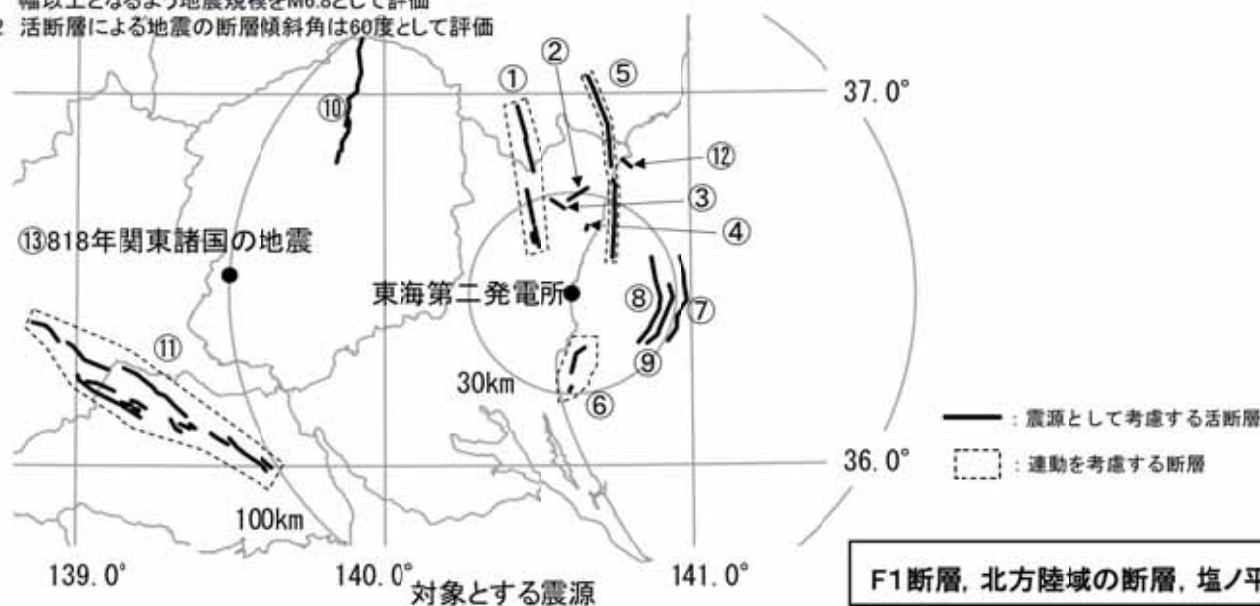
幅以上となるよう地震規模をM6.8として評価
2 活断層による地震の断層傾斜角は60度として評価

37. 0°
36. 0°
139. 0°
140. 0°
141. 0°

①
②
③
④
⑤
⑥
⑦
⑧
⑨
⑩
⑪
⑫
⑬818年関東諸国の地震
東海第二発電所
30km
100km

対象とする震源

: 震源として考慮する活断層
: 連動を考慮する断層

F1断層, 北方陸域の断層, 塩ノ平